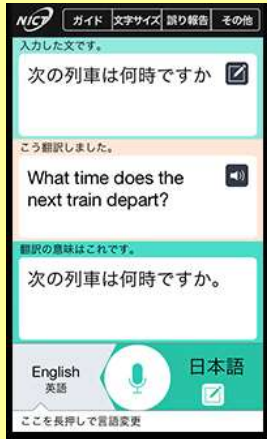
NICT ガイド 文字サイズ 誤り報告 その他

入力した文です。

次の列車は何時ですか

こう翻訳しました。

What time does the next train depart?

翻訳の意味はこれです。

次の列車は何時ですか。

English
英語

日本語

ここを長押しで言語変更